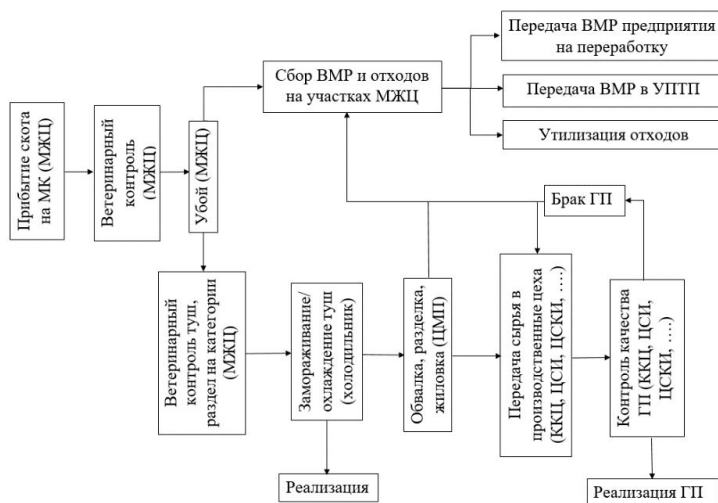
Прибытие скота на МК (МЖЦ)

Ветеринарный контроль (МЖЦ)

Убой (МЖЦ)

Сбор ВМР и отходов на участках МЖЦ

Передача ВМР предприятия на переработку

Передача ВМР в УПТП

Утилизация отходов

Брак ГП

Ветеринарный контроль туш, раздел на категории (МЖЦ)

Замораживание/ охлаждение туш (холодильник)

Обвалка, разделка, жиловка (ЦМП)

Передача сырья в производственные цеха (ККЦ, ЦСИ, ЦСКИ, ...)

Контроль качества ГП (ККЦ, ЦСИ, ЦСКИ, ...)

Реализация

Реализация ГП